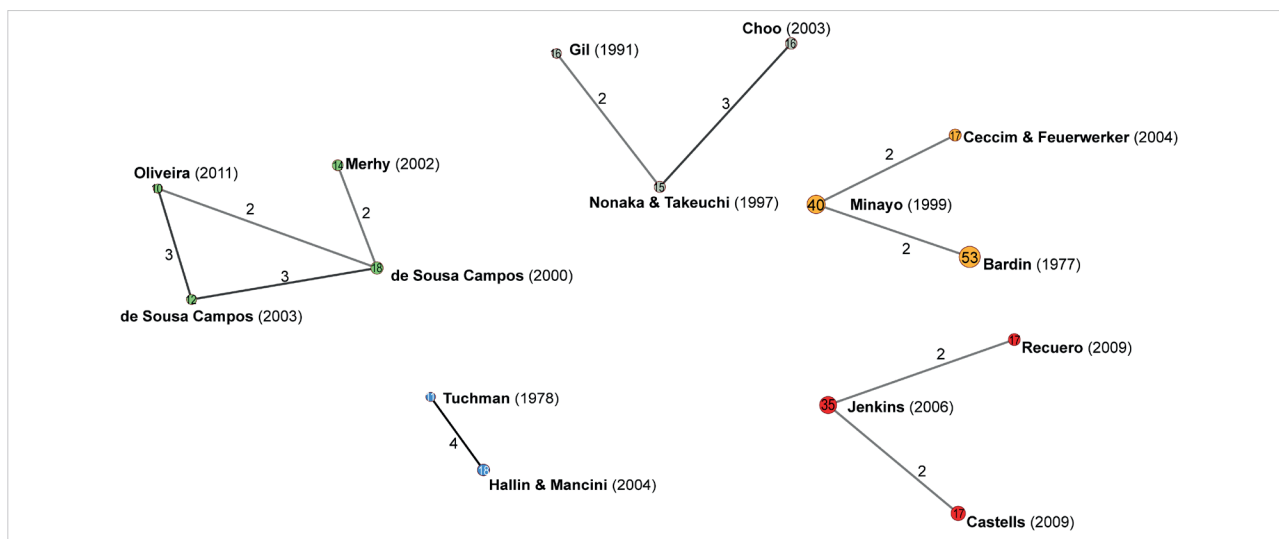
Gil (1991)
Choo (2003)
2
3
Nonaka & Takeuchi (1997)
Oliveira (2011)
Merhy (2002)
2
2
3
3
de Sousa Campos (2000)
de Sousa Campos (2003)
Ceccim & Feuerwerker (2004)
2
40 Minayo (1999)
2
53 Bardin (1977)
Tuchman (1978)
4
Hallin & Mancini (2004)
Recuero (2009)
2
35 Jenkins (2006)
2
17 Castells (2009)